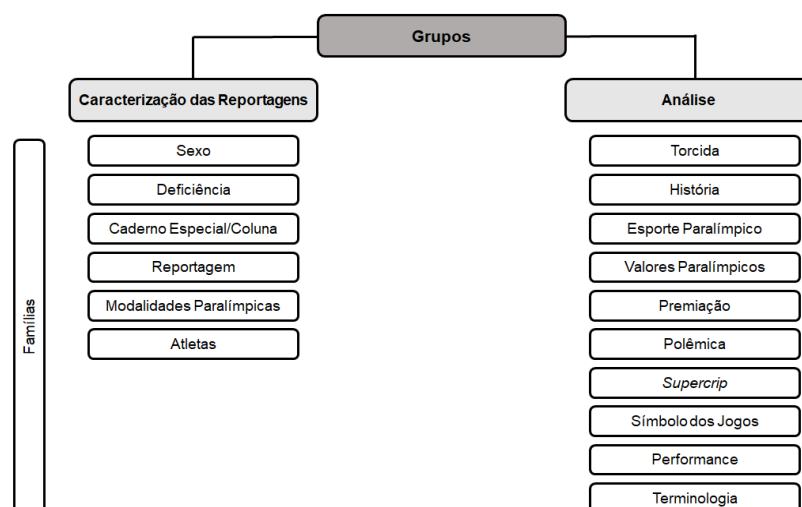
Grupos

Caracterização das Reportagens

Análise

Famílias

Sexo

Deficiência

Caderno Especial/Coluna

Reportagem

Modalidades Paralímpicas

Atletas

Torcida

História

Esporte Paralímpico

Valores Paralímpicos

Premiação

Polêmica

Supercrip

Símbolo dos Jogos

Performance

Terminologia